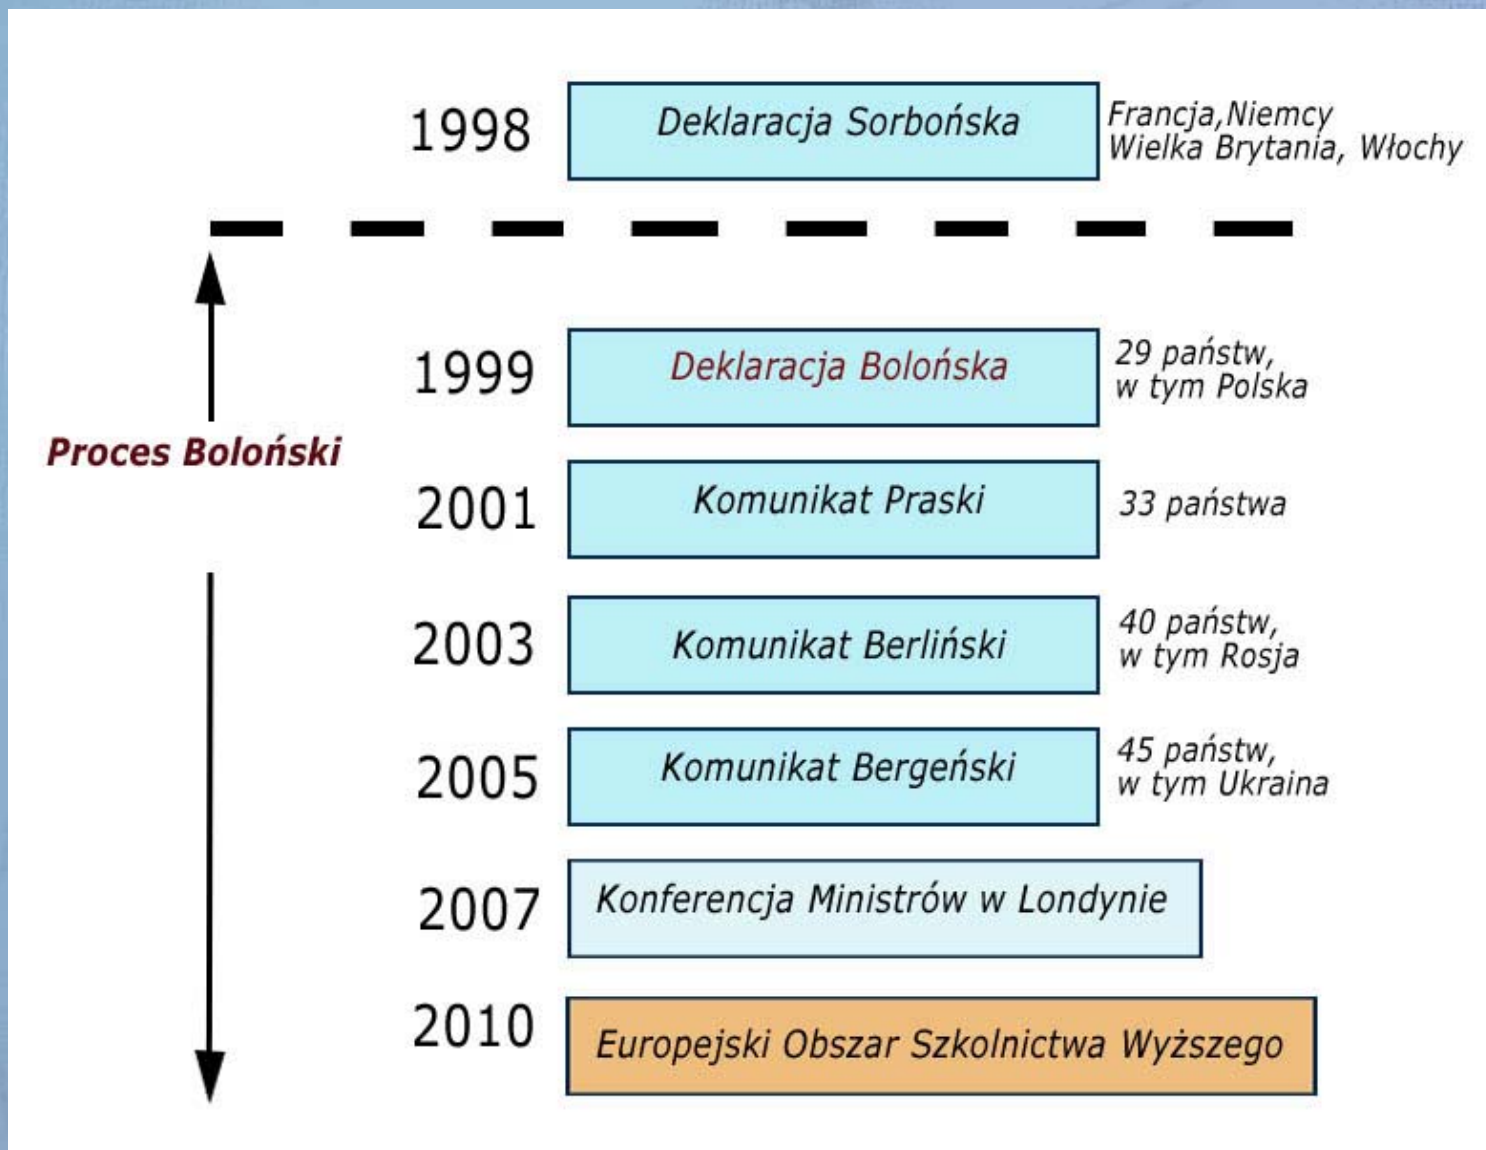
1998 Deklaracja Sorbońska Francja, Niemcy
Wielka Brytania, Włochy

Proces Boloński

1999 Deklaracja Bolońska 29 państw,
w tym Polska

2001 Komunikat Praski 33 państwa

2003 Komunikat Berliński 40 państw,
w tym Rosja

2005 Komunikat Bergeński 45 państw,
w tym Ukraina

2007 Konferencja Ministrów w Londynie

2010 Europejski Obszar Szkolnictwa Wyższego